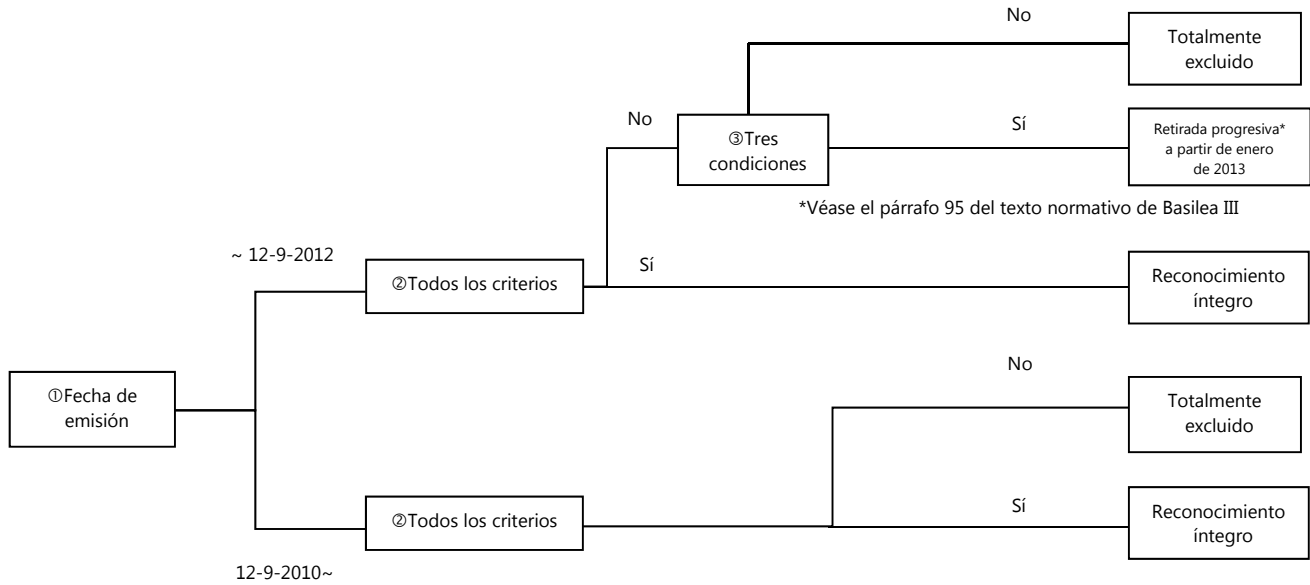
No

Totalmente excluido

No

③Tres condiciones

Sí

Retirada progresiva* a partir de enero de 2013

*Véase el párrafo 95 del texto normativo de Basilea III

~ 12-9-2012

②Todos los criterios

Sí

Reconocimiento íntegro

①Fecha de emisión

No

Totalmente excluido

Sí

②Todos los criterios

Reconocimiento íntegro

12-9-2010~